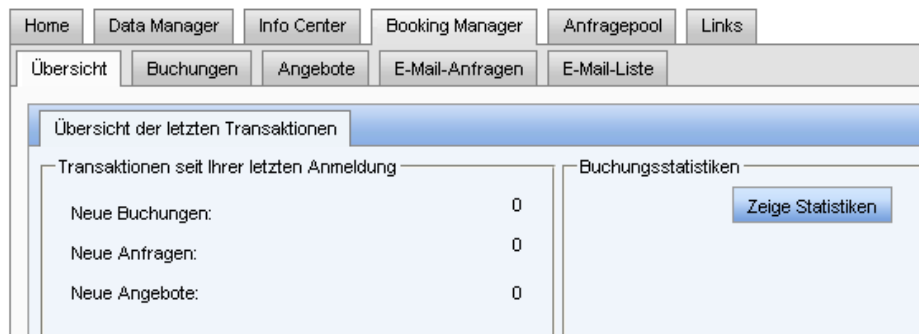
Home | Data Manager | Info Center | Booking Manager | Anfragepool | Links

Übersicht | Buchungen | Angebote | E-Mail-Anfragen | E-Mail-Liste

Übersicht der letzten Transaktionen

Transaktionen seit Ihrer letzten Anmeldung

Neue Buchungen: 0

Neue Anfragen: 0

Neue Angebote: 0

Buchungsstatistiken

Zeige Statistiken